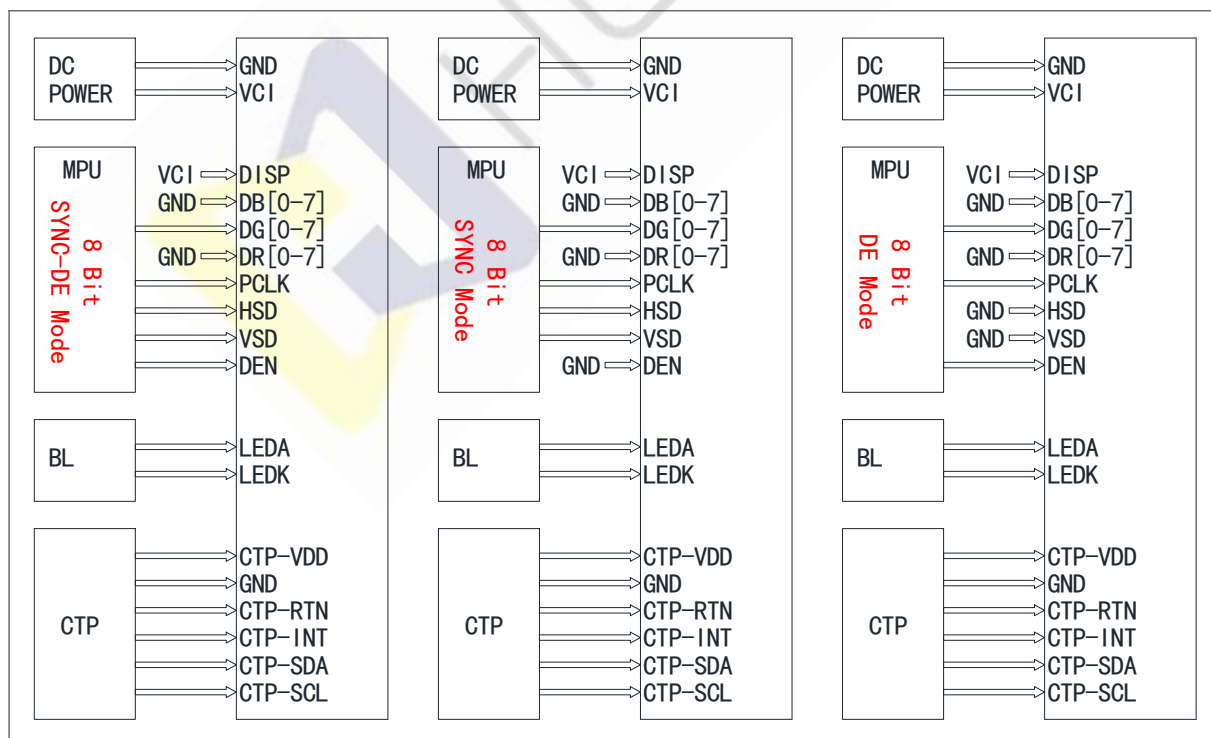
DC POWER

GND
VCI

MPU

8 Bit
SYNC-DE Mode

VCI DISP
GND DB[0-7]
DG[0-7]
GND DR[0-7]
PCLK
HSD
VSD
DEN

BL

LEDA
LEDK

CTP

CTP-VDD
GND
CTP-RTN
CTP-INT
CTP-SDA
CTP-SCL

DC POWER

GND
VCI

MPU

8 Bit
SYNC Mode

VCI DISP
GND DB[0-7]
DG[0-7]
GND DR[0-7]
PCLK
HSD
VSD
GND DEN

BL

LEDA
LEDK

CTP

CTP-VDD
GND
CTP-RTN
CTP-INT
CTP-SDA
CTP-SCL

DC POWER

GND
VCI

MPU

8 Bit
DE Mode

VCI DISP
GND DB[0-7]
DG[0-7]
GND DR[0-7]
PCLK
GND HSD
GND VSD
DEN

BL

LEDA
LEDK

CTP

CTP-VDD
GND
CTP-RTN
CTP-INT
CTP-SDA
CTP-SCL